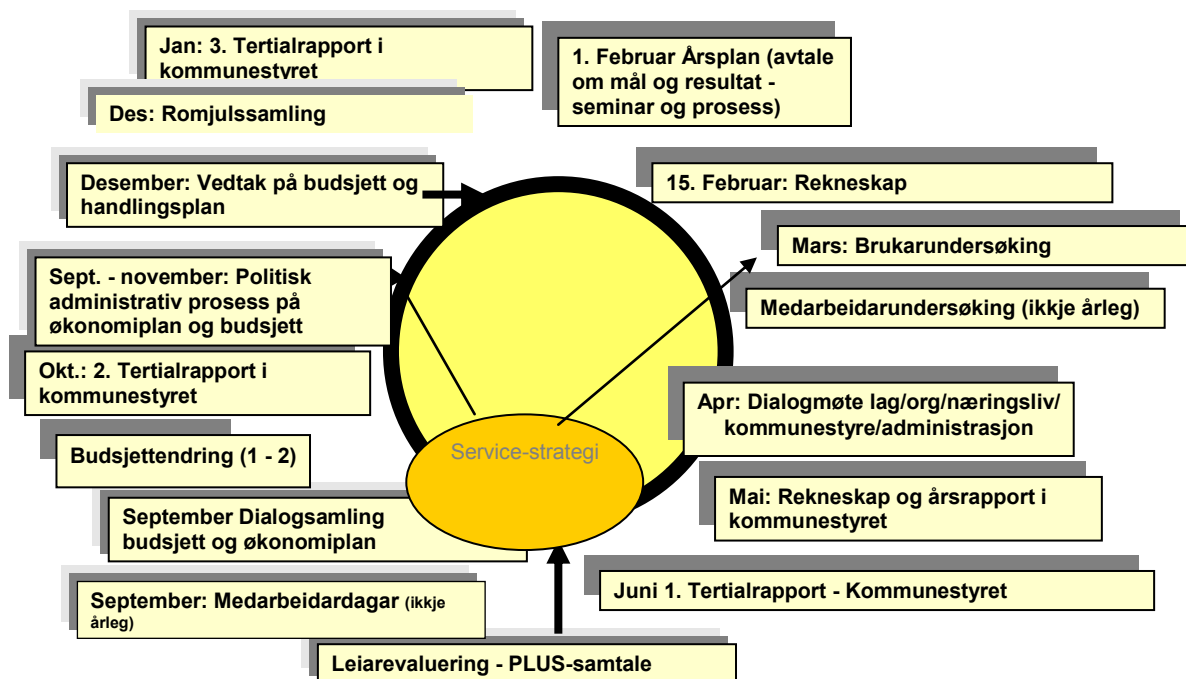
Jan: 3. Tertialrapport i kommunestyret

1. Februar Årsplan (avtale om mål og resultat - seminar og prosess)

Des: Romjulssamling

Desember: Vedtak på budsjett og handlingsplan

15. Februar: Rekneskap

Mars: Brukarundersøking

Sept. - november: Politisk administrativ prosess på økonomiplan og budsjett

Medarbeidarundersøking (ikkje årleg)

Okt.: 2. Tertialrapport i kommunestyret

Apr: Dialogmøte lag/org/næringsliv/ kommunestyre/administrasjon

Budsjettendring (1 - 2)

Service-strategi

Mai: Rekneskap og årsrapport i kommunestyret

September Dialogsamling budsjett og økonomiplan

Juni 1. Tertialrapport - Kommunestyret

September: Medarbeidardagar (ikkje årleg)

Leiarevaluering - PLUS-samtale